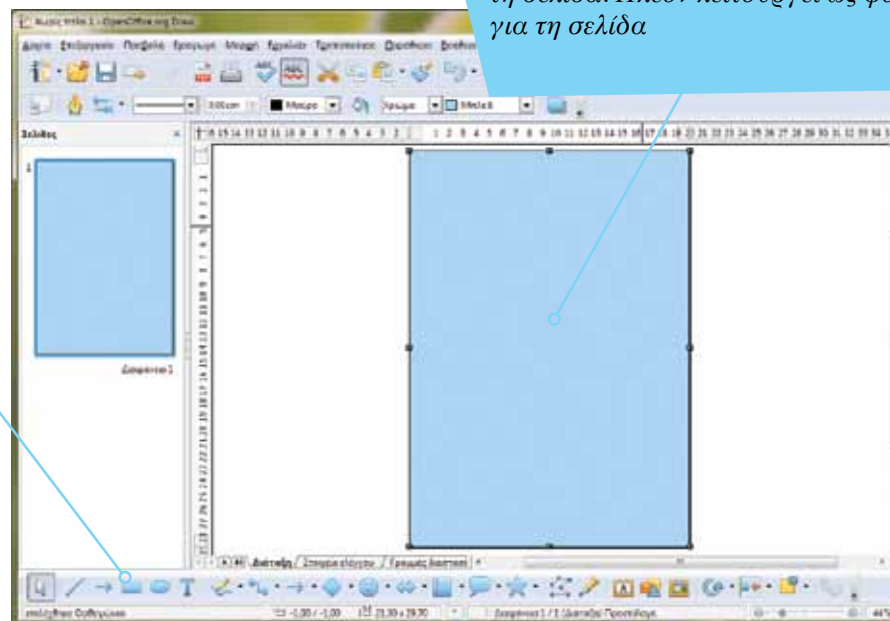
Χωρίς τίτλο 1 - OpenOffice.org Draw

Αρχείο Επεξεργασία Προβολή Εισαγωγή Μορφή Εργαλεία Τροποποίηση Παράθυρο Βοήθεια

τη σελίδα. Πλέον λειτουργεί ως φ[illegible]
για τη σελίδα

0,00cm Μαύρο Χρώμα Μπλε 8

Σελίδες

1

Διαφάνεια 1

Διάταξη Στοιχεία ελέγχου Γραμμές διάστασης

επιλέχθηκε Ορθογώνιο -1,00 / -1,00 21,00 x 29,70 Διαφάνεια 1 / 1 (Διάταξη) Προεπιλογή 44%